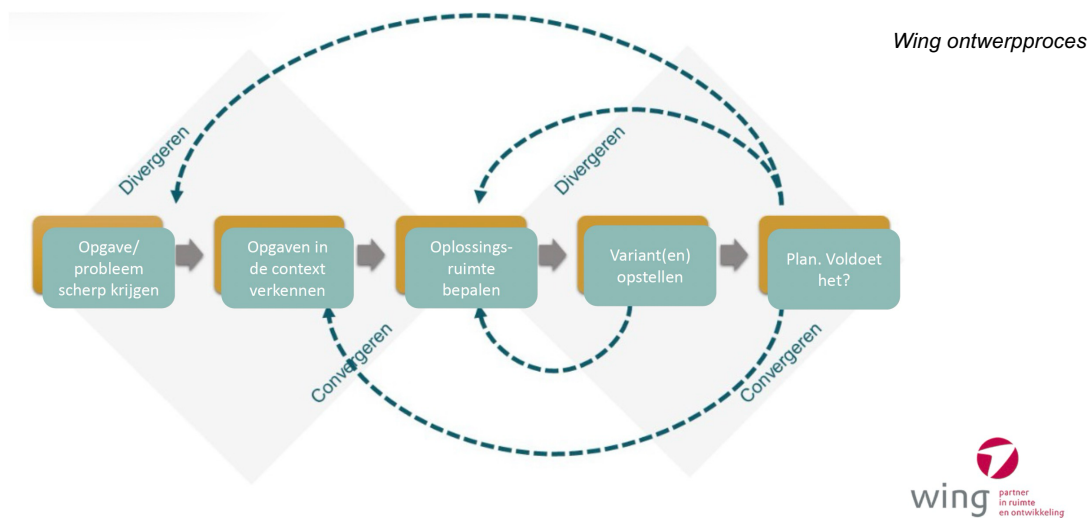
Wing ontwerpproces

Divergeren

Divergeren

Opgave/ probleem scherp krijgen

Opgaven in de context verkennen

Oplossingsruimte bepalen

Variant(en) opstellen

Plan. Voldoet het?

Convergeren

Convergeren

wing partner in ruimte en ontwikkeling